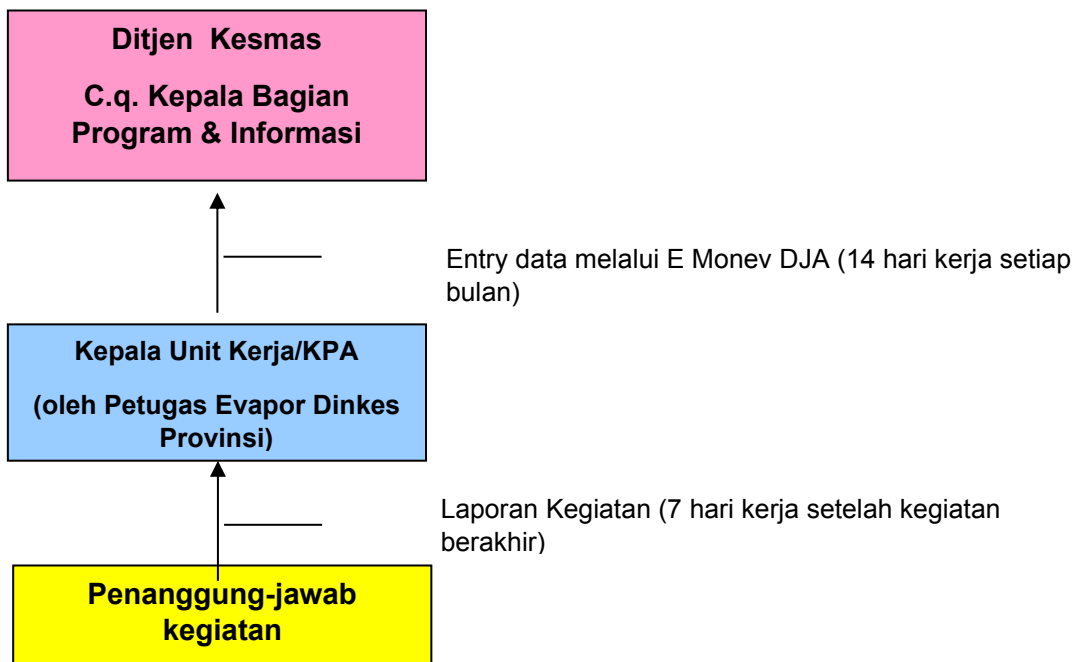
Ditjen Kesmas

C.q. Kepala Bagian Program & Informasi

Entry data melalui E Monev DJA (14 hari kerja setiap bulan)

Kepala Unit Kerja/KPA

(oleh Petugas Evapor Dinkes Provinsi)

Laporan Kegiatan (7 hari kerja setelah kegiatan berakhir)

Penanggung-jawab kegiatan